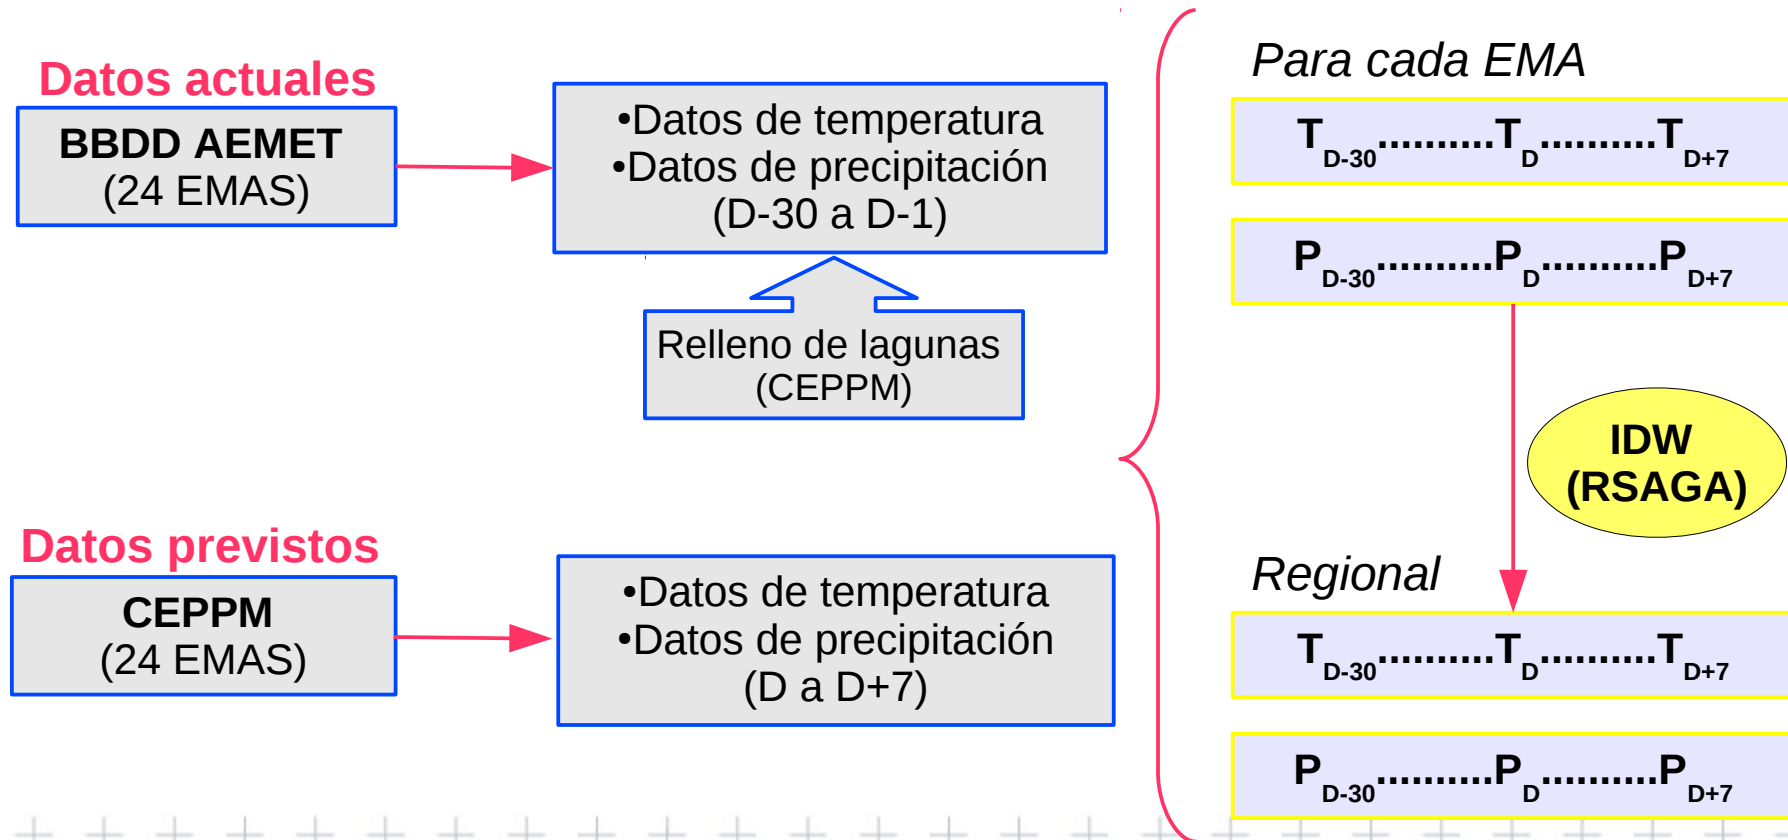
Datos actuales

BBDD AEMET
(24 EMAS)

•Datos de temperatura
•Datos de precipitación
(D-30 a D-1)

Relleno de lagunas
(CEPPM)

Datos previstos

CEPPM
(24 EMAS)

•Datos de temperatura
•Datos de precipitación
(D a D+7)

Para cada EMA

$T_{D-30}$.........$T_D$.........$T_{D+7}$

$P_{D-30}$.........$P_D$.........$P_{D+7}$

IDW
(RSAGA)

Regional

$T_{D-30}$.........$T_D$.........$T_{D+7}$

$P_{D-30}$.........$P_D$.........$P_{D+7}$